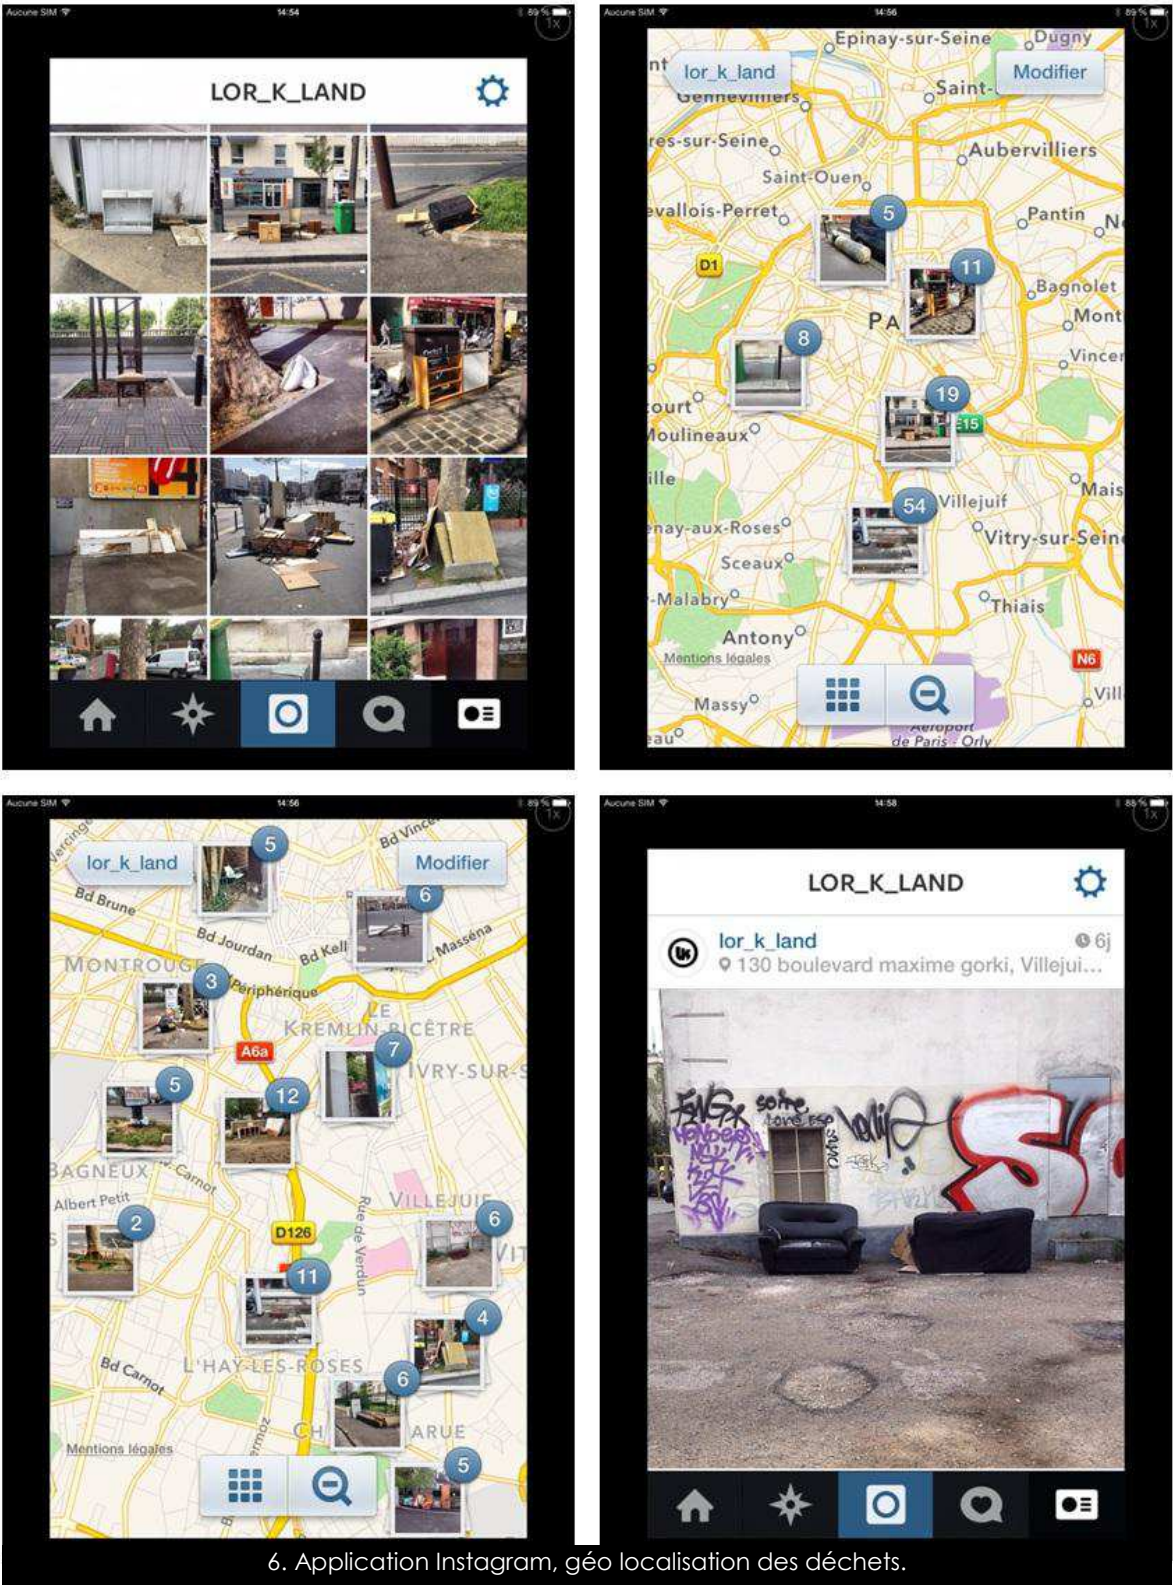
Aucune SIM 14:54 89 %

LOR_K_LAND

Aucune SIM 14:56 89 %

lor_k_land
Modifier

Epinay-sur-Seine
Dugny
Saint-
Gennevilliers
res-sur-Seine
Aubervilliers
Saint-Ouen
evallois-Perret
Pantin
D1
5
11
Bagnolet
PA
Mont
8
Vincen
19
ourt
E15
Moulineaux
ille
Mais
54
Villejuif
nay-aux-Roses
Vitry-sur-Sein
Sceaux
Thiais
Malabry
Antony
Mentions légales
N6
Massy
Vill
Aéroport de Paris - Orly

Aucune SIM 14:56 89 %

lor_k_land
Modifier
5
Bd Vince
6
Bd Brune
Bd Jourdan
Bd Kell
Masséna
MONTROUGE
3
Périphérique
LE KREMLIN-BICÊTRE
A6a
7
IVRY-SUR-S
5
12
BAGNEUX
Carnot
Albert Petit
VILLEJUIF
2
6
D126
Rue de Verdun
11
4
Bd Carnot
L'HAY-LES-ROSES
6
CH
ARUE
Mentions légales
5

Aucune SIM 14:58 88 %

LOR_K_LAND

lor_k_land
6j
130 boulevard maxime gorki, Villejui...

6. Application Instagram, géo localisation des déchets.